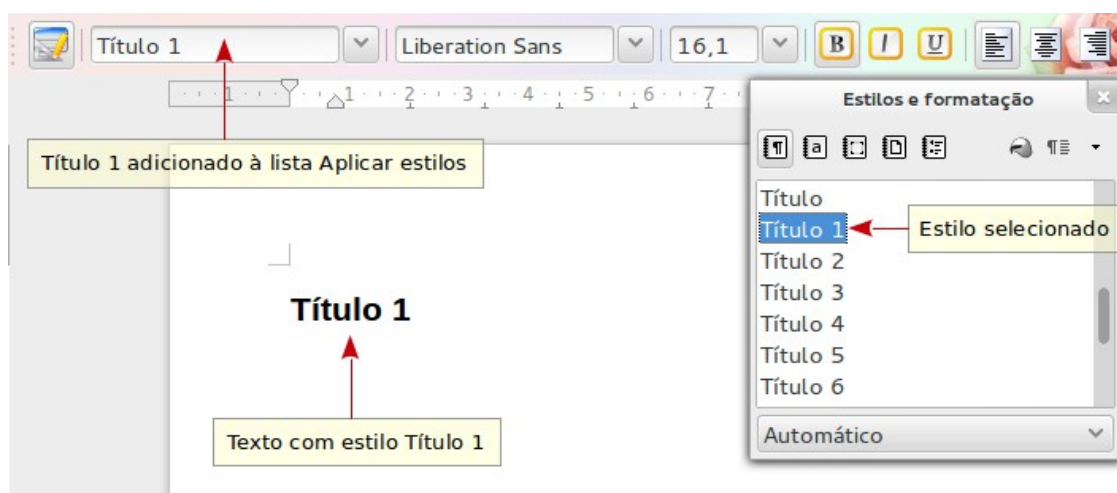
Título 1
Liberation Sans
16,1
B
I
U

1 2 3 4 5 6 7

Título 1 adicionado à lista Aplicar estilos

Estilos e formatação

Título
Título 1
Título 2
Título 3
Título 4
Título 5
Título 6

Estilo selecionado

Automático

Título 1

Texto com estilo Título 1